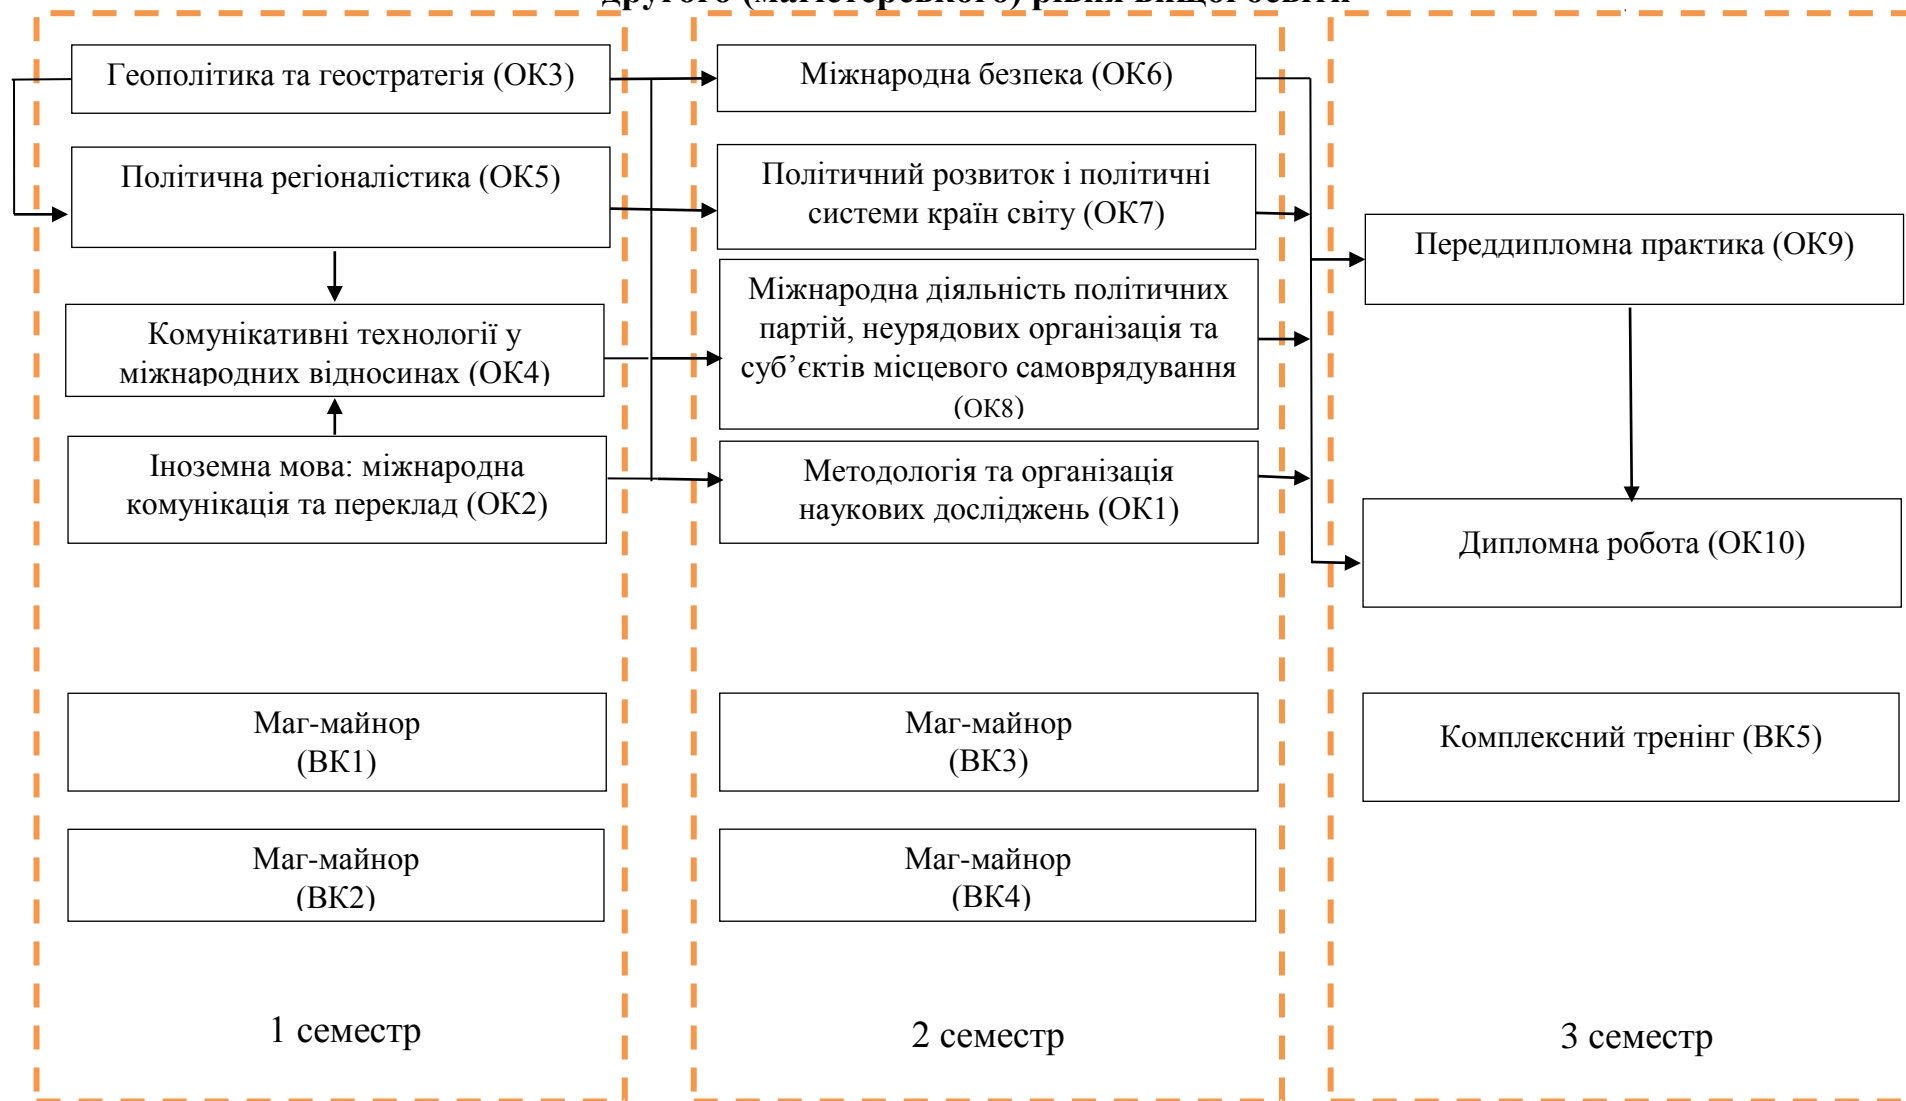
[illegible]

Геополітика та геостратегія (ОК3)

Політична регіоналістика (ОК5)

Комунікативні технології у міжнародних відносинах (ОК4)

Іноземна мова: міжнародна комунікація та переклад (ОК2)

Маг-майнор (ВК1)

Маг-майнор (ВК2)

1 семестр

Міжнародна безпека (ОК6)

Політичний розвиток і політичні системи країн світу (ОК7)

Міжнародна діяльність політичних партій, неурядових організація та суб'єктів місцевого самоврядування (ОК8)

Методологія та організація наукових досліджень (ОК1)

Маг-майнор (ВК3)

Маг-майнор (ВК4)

2 семестр

Переддипломна практика (ОК9)

Дипломна робота (ОК10)

Комплексний тренінг (ВК5)

3 семестр